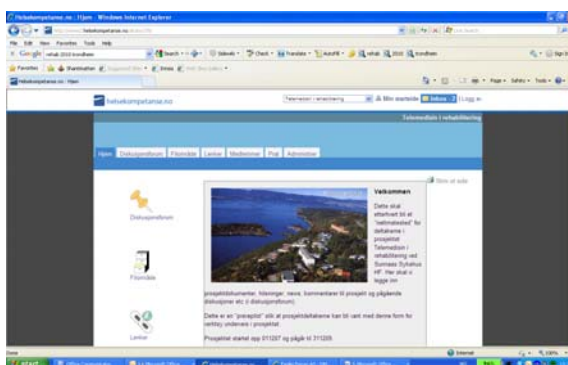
Helsekompetanse.no : Hjem - Windows Internet Explorer

File Edit View Favorites Tools Help

Google rehab 2010 trondheim

Favorites

Helsekompetanse.no : Hjem

helsekompetanse.no

Telemedisin i rehabilitering

Min startside

Innboks

Logg av

Telemedisin i rehabilitering

Hjem Diskusjonsforum Filområde Lenker Medlemmer Post Administrer

Diskusjonsforum

Filområde

Lenker

Skriv ut side

Velkommen

Dette skal etterhvert bli et "samlested" for deltakerne i prosjektet Telemedisin i rehabilitering ved Sunnaas Sykehus HF. Her skal vi legge inn prosjektdokumenter, folkeringer, news, kommentarer til prosjekt og pågående diskusjoner etc (i diskusjonsforum).

Dette er en "prøveplot" slik at prosjektdeltakerne kan bli vant med denne form for verktøy underveis i prosjektet.

Prosjektet startet opp 011207 og pågår til 311209.

Done

Internet

100%

start